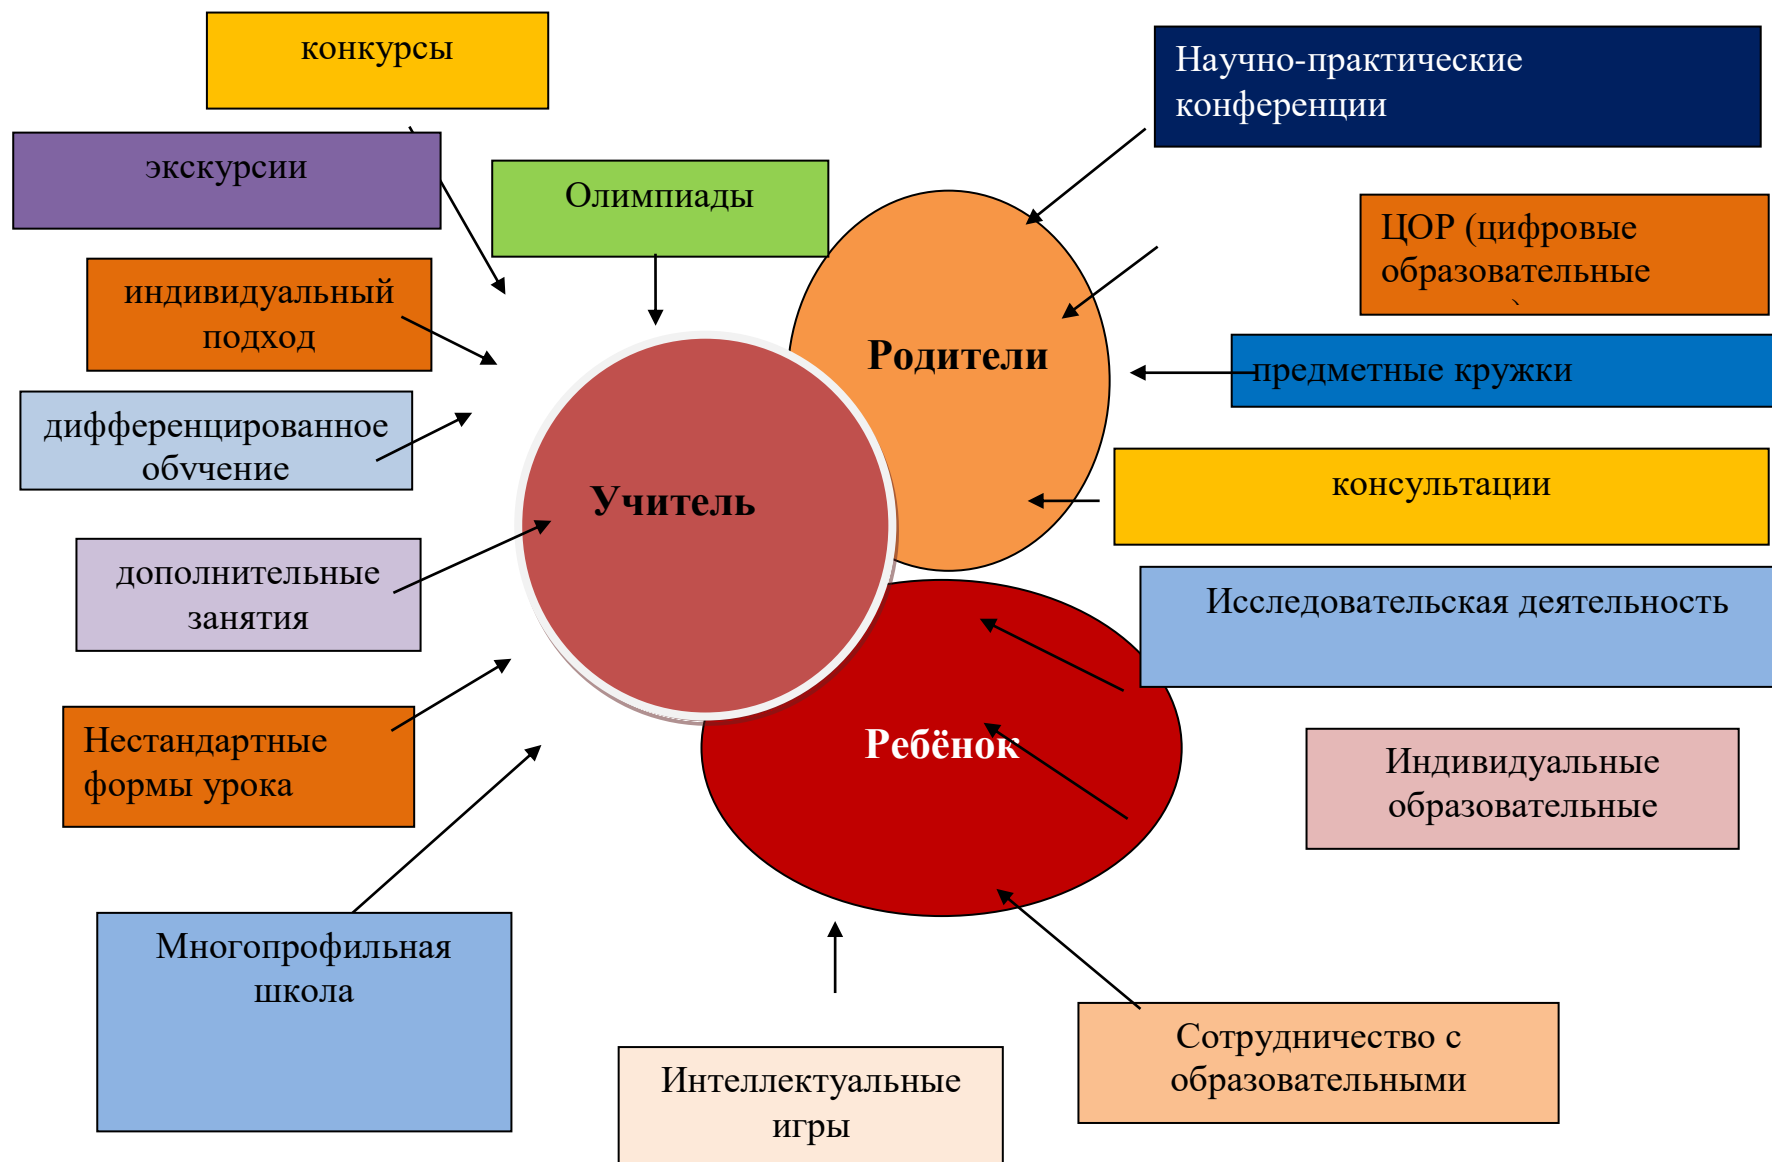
конкурсы

экскурсии

Олимпиады

индивидуальный подход

дифференцированное обvчение

дополнительные занятия

Нестандартные формы урока

Многопрофильная школа

Интеллектуальные игры

Научно-практические конференции

ЦОР (цифровые образовательные

предметные кружки

консультации

Исследовательская деятельность

Индивидуальные образовательные

Сотрудничество с образовательными

Родители

Учитель

Ребёнок